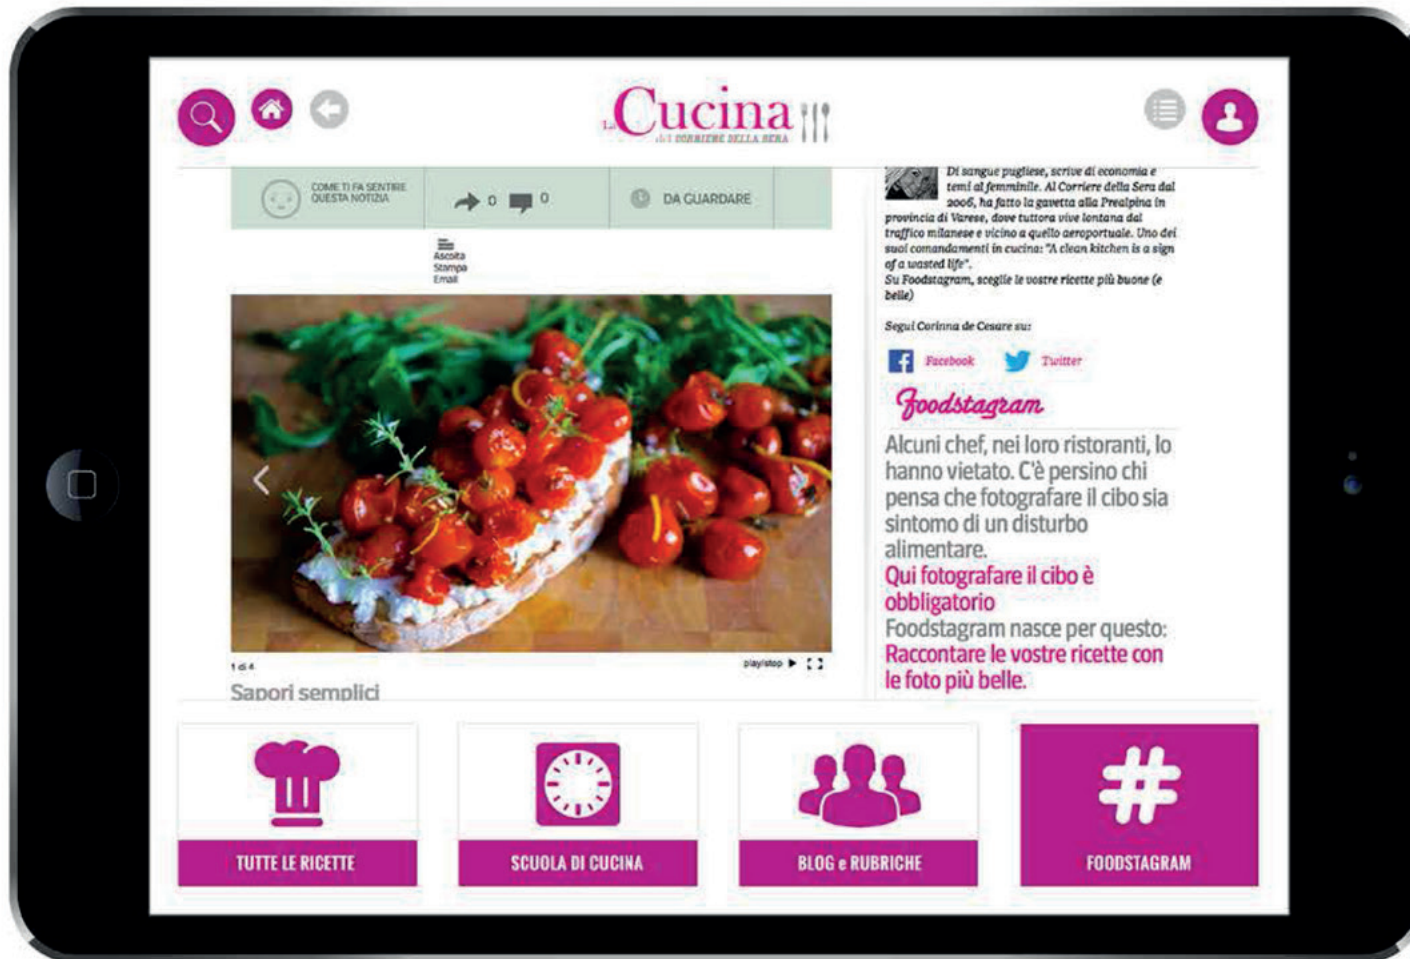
La Cucina
del CORRIERE DELLA SERA

COME TI FA SENTIRE QUESTA NOTIZIA

0 0

DA GUARDARE

Ascolta
Stampa
Email

1 di 4

play/stop

Sapori semplici

Di sangue pugliese, scrive di economia e temi al femminile. Al Corriere della Sera dal 2006, ha fatto la gavetta alla Prealpina in provincia di Varese, dove tuttora vive lontana dal traffico milanese e vicino a quello aeroportuale. Uno dei suoi comandamenti in cucina: "A clean kitchen is a sign of a wasted life".
Su Foodstagram, sceglie le vostre ricette più buone (e belle)

Segui Corinna de Cesare su:

Facebook Twitter

Foodstagram

Alcuni chef, nei loro ristoranti, lo hanno vietato. C'è persino chi pensa che fotografare il cibo sia sintomo di un disturbo alimentare.
Qui fotografare il cibo è obbligatorio
Foodstagram nasce per questo:
Raccontare le vostre ricette con le foto più belle.

TUTTE LE RICETTE

SCUOLA DI CUCINA

BLOG e RUBRICHE

FOODSTAGRAM